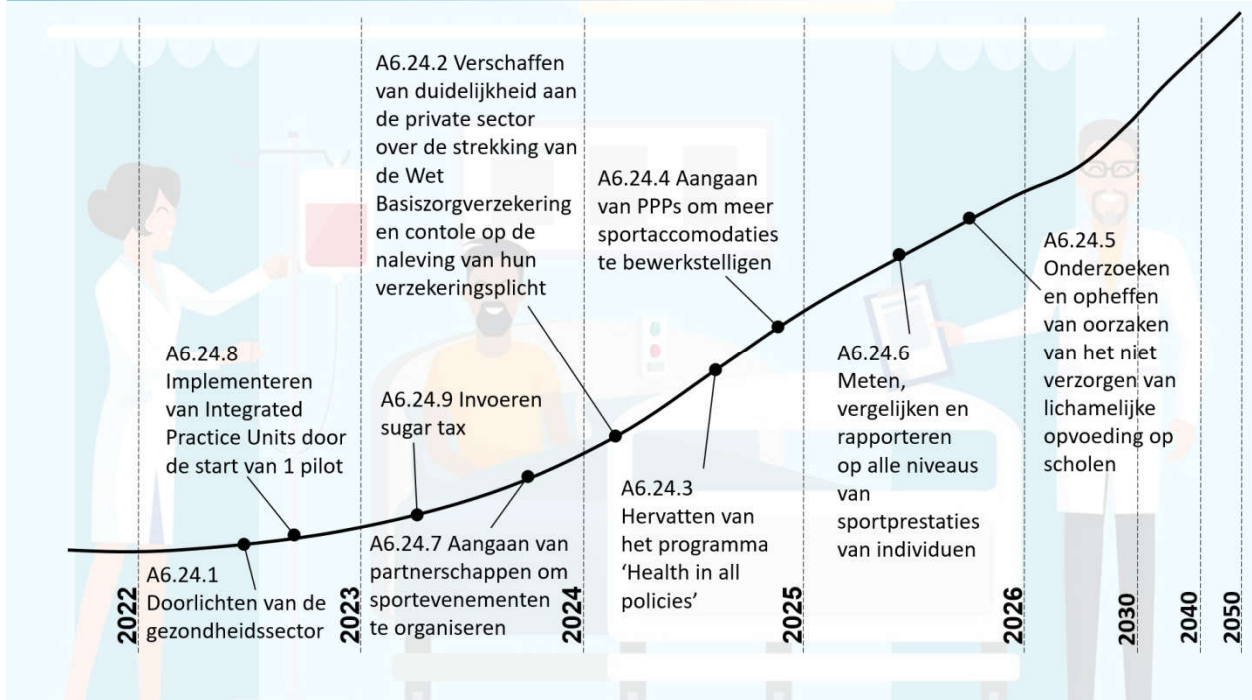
A6.24.2 Verschaffen van duidelijkheid aan de private sector over de strekking van de Wet Basiszorgverzekering en contole op de naleving van hun verzekeringsplicht

A6.24.4 Aangaan van PPPs om meer sportaccomodaties te bewerkstelligen

A6.24.5 Onderzoeken en opheffen van oorzaken van het niet verzorgen van lichamelijke opvoeding op scholen

A6.24.8 Implementeren van Integrated Practice Units door de start van 1 pilot

A6.24.9 Invoeren sugar tax

A6.24.6 Meten, vergelijken en rapporteren op alle niveaus van sportprestaties van individuen

A6.24.3 Hervatten van het programma 'Health in all policies'

A6.24.1 Doorlichten van de gezondheidssector

A6.24.7 Aangaan van partnerschappen om sportevenementen te organiseren

2022 2023 2024 2025 2026 2030 2040 2050